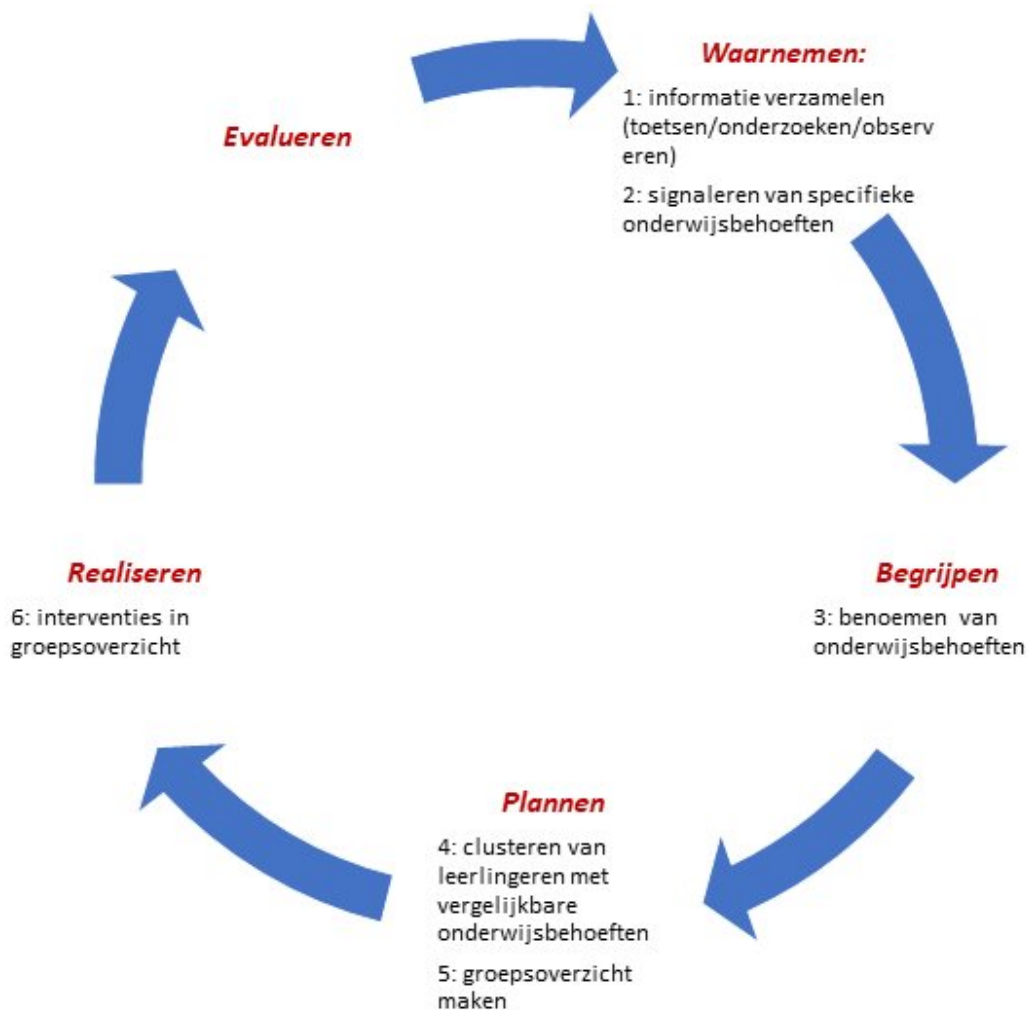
Waarnemen:

1: informatie verzamelen (toetsen/onderzoeken/observeren)

2: signaleren van specifieke onderwijsbehoeften

Begrijpen

3: benoemen van onderwijsbehoeften

Plannen

4: clusteren van leerlingeren met vergelijkbare onderwijsbehoeften

5: groepsoverzicht maken

Realiseren

6: interventies in groepsoverzicht

Evalueren